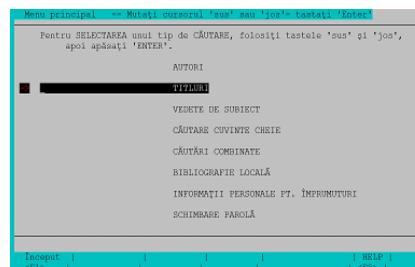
Menu principal == Mutaţi cursorul 'sus' sau 'jos'= tastaţi 'Enter'

Pentru SELECTAREA unui tip de CĂUTARE, folosiţi tastele 'sus' şi 'jos', apoi apăsaţi 'ENTER'.

AUTORI

TITLURI

VEDETE DE SUBIECT

CĂUTARE CUVINTE CHEIE

CĂUTĂRI COMBINATE

BIBLIOGRAFIE LOCALĂ

INFORMAŢII PERSONALE PT. ÎMPRUMUTURI

SCHIMBARE PAROLĂ

Început | | | | | | HELP |
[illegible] | | | | | | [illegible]